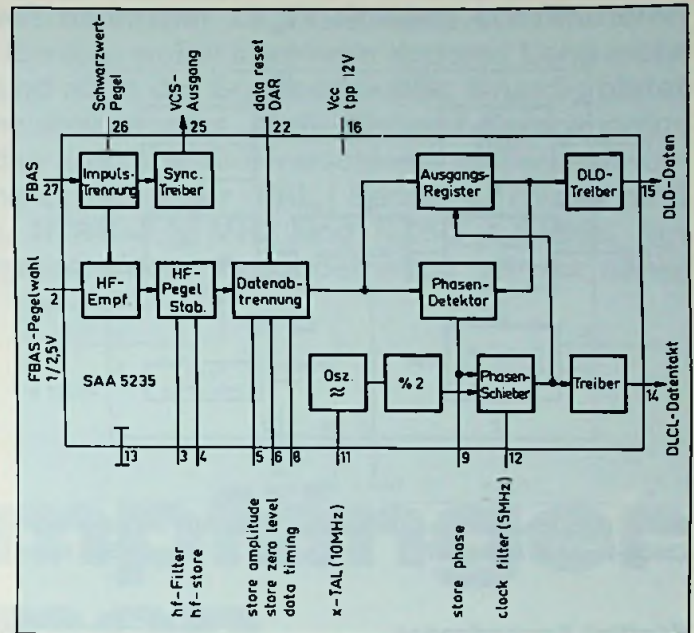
Schwarzwert-Pegel
VCS-Ausgang
data reset DAR
Vcc tpp 12V
26
25
22
16
FBAS
27
Impuls-Trennung
Sync. Treiber
Ausgangs-Register
DLD-Treiber
15
DLD-Daten
FBAS-Pegelwahl 1/2,5V
2
HF-Empf.
HF-Pegel Stab.
Datenabtrennung
Phasen-Detektor
SAA 5235
Osz. ≈
% 2
Phasen-Schieber
Treiber
14
DLCL-Datentakt
13
3
4
5
6
8
11
9
12
hf-Filter
hf-store
store amplitude
store zero level
data timing
x-TAL (10MHz)
store phase
clock filter (5MHz)